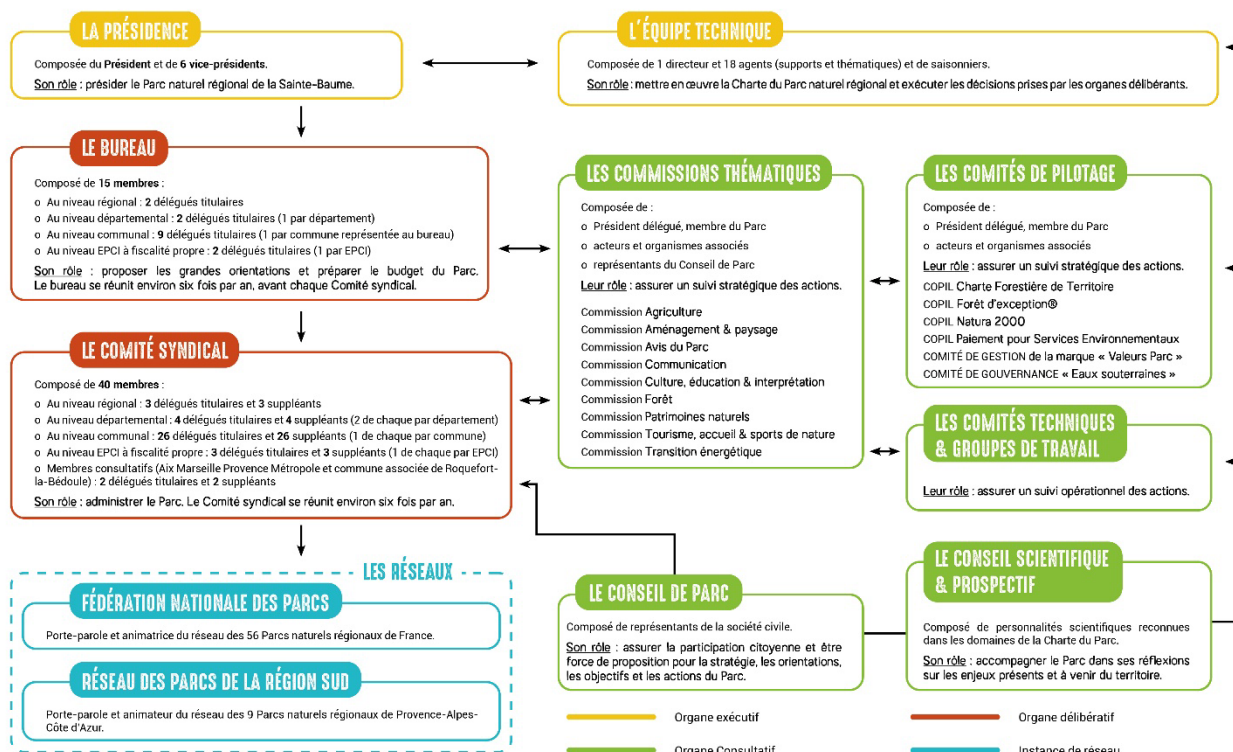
LA PRÉSIDENCE

Composée du Président et de 6 vice-présidents.

Son rôle : présider le Parc naturel régional de la Sainte-Baume.

L'ÉQUIPE TECHNIQUE

Composée de 1 directeur et 18 agents (supports et thématiques) et de saisonniers.

Son rôle : mettre en œuvre la Charte du Parc naturel régional et exécuter les décisions prises par les organes délibérants.

LE BUREAU

Composé de 15 membres :

o Au niveau régional : 2 délégués titulaires
o Au niveau départemental : 2 délégués titulaires (1 par département)
o Au niveau communal : 9 délégués titulaires (1 par commune représentée au bureau)
o Au niveau EPCI à fiscalité propre : 2 délégués titulaires (1 par EPCI)

Son rôle : proposer les grandes orientations et préparer le budget du Parc. Le bureau se réunit environ six fois par an, avant chaque Comité syndical.

LES COMMISSIONS THÉMATIQUES

Composée de :
o Président délégué, membre du Parc
o acteurs et organismes associés
o représentants du Conseil de Parc

Leur rôle : assurer un suivi stratégique des actions.

Commission Agriculture
Commission Aménagement & paysage
Commission Avis du Parc
Commission Communication
Commission Culture, éducation & interprétation
Commission Forêt
Commission Patrimoines naturels
Commission Tourisme, accueil & sports de nature
Commission Transition énergétique

LES COMITÉS DE PILOTAGE

Composée de :
o Président délégué, membre du Parc
o acteurs et organismes associés

Leur rôle : assurer un suivi stratégique des actions.

COPIL Charte Forestière de Territoire
COPIL Forêt d'exception®
COPIL Natura 2000
COPIL Paiement pour Services Environnementaux
COMITÉ DE GESTION de la marque « Valeurs Parc »
COMITÉ DE GOUVERNANCE « Eaux souterraines »

LE COMITÉ SYNDICAL

Composé de 40 membres :

o Au niveau régional : 3 délégués titulaires et 3 suppléants
o Au niveau départemental : 4 délégués titulaires et 4 suppléants (2 de chaque par département)
o Au niveau communal : 26 délégués titulaires et 26 suppléants (1 de chaque par commune)
o Au niveau EPCI à fiscalité propre : 3 délégués titulaires et 3 suppléants (1 de chaque par EPCI)
o Membres consultatifs (Aix Marseille Provence Métropole et commune associée de Roquefort-la-Bédoule) : 2 délégués titulaires et 2 suppléants

Son rôle : administrer le Parc. Le Comité syndical se réunit environ six fois par an.

LES COMITÉS TECHNIQUES & GROUPES DE TRAVAIL

Leur rôle : assurer un suivi opérationnel des actions.

LES RÉSEAUX

FÉDÉRATION NATIONALE DES PARCS

Porte-parole et animatrice du réseau des 56 Parcs naturels régionaux de France.

RÉSEAU DES PARCS DE LA RÉGION SUD

Porte-parole et animateur du réseau des 9 Parcs naturels régionaux de Provence-Alpes-Côte d'Azur.

LE CONSEIL DE PARC

Composé de représentants de la société civile.

Son rôle : assurer la participation citoyenne et être force de proposition pour la stratégie, les orientations, les objectifs et les actions du Parc.

LE CONSEIL SCIENTIFIQUE & PROSPECTIF

Composé de personnalités scientifiques reconnues dans les domaines de la Charte du Parc.

Son rôle : accompagner le Parc dans ses réflexions sur les enjeux présents et à venir du territoire.

Organe exécutif
Organe délibératif
Organe Consultatif
Instance de réseau